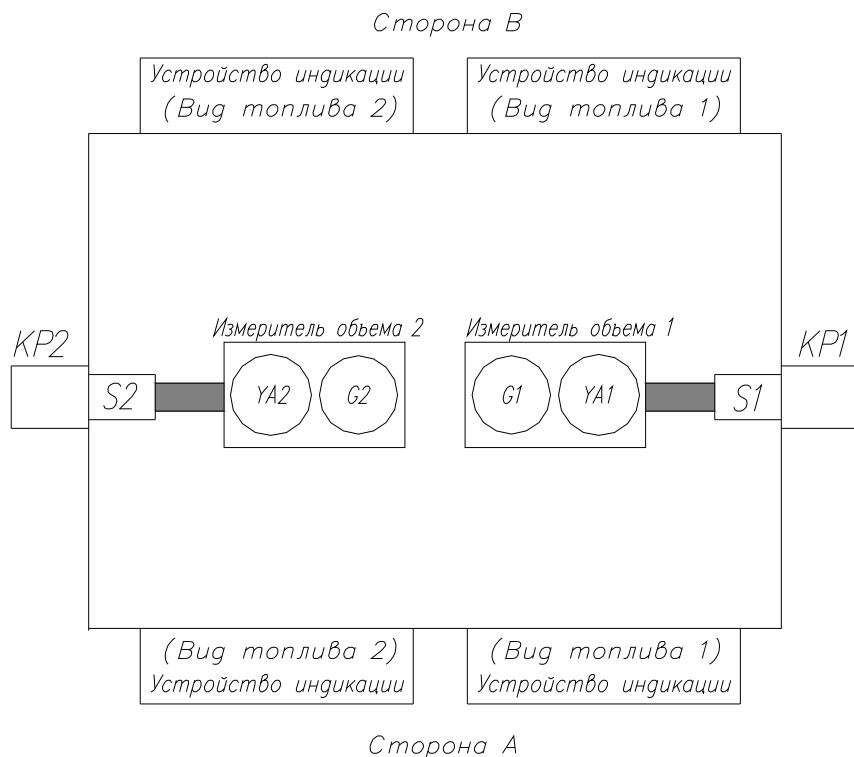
Сторона В

Устройство индикации (Вид топлива 2)

Устройство индикации (Вид топлива 1)

KP2

Измеритель обьема 2

Измеритель обьема 1

KP1

S2

YA2

G2

G1

YA1

S1

(Вид топлива 2) Устройство индикации

(Вид топлива 1) Устройство индикации

Сторона А